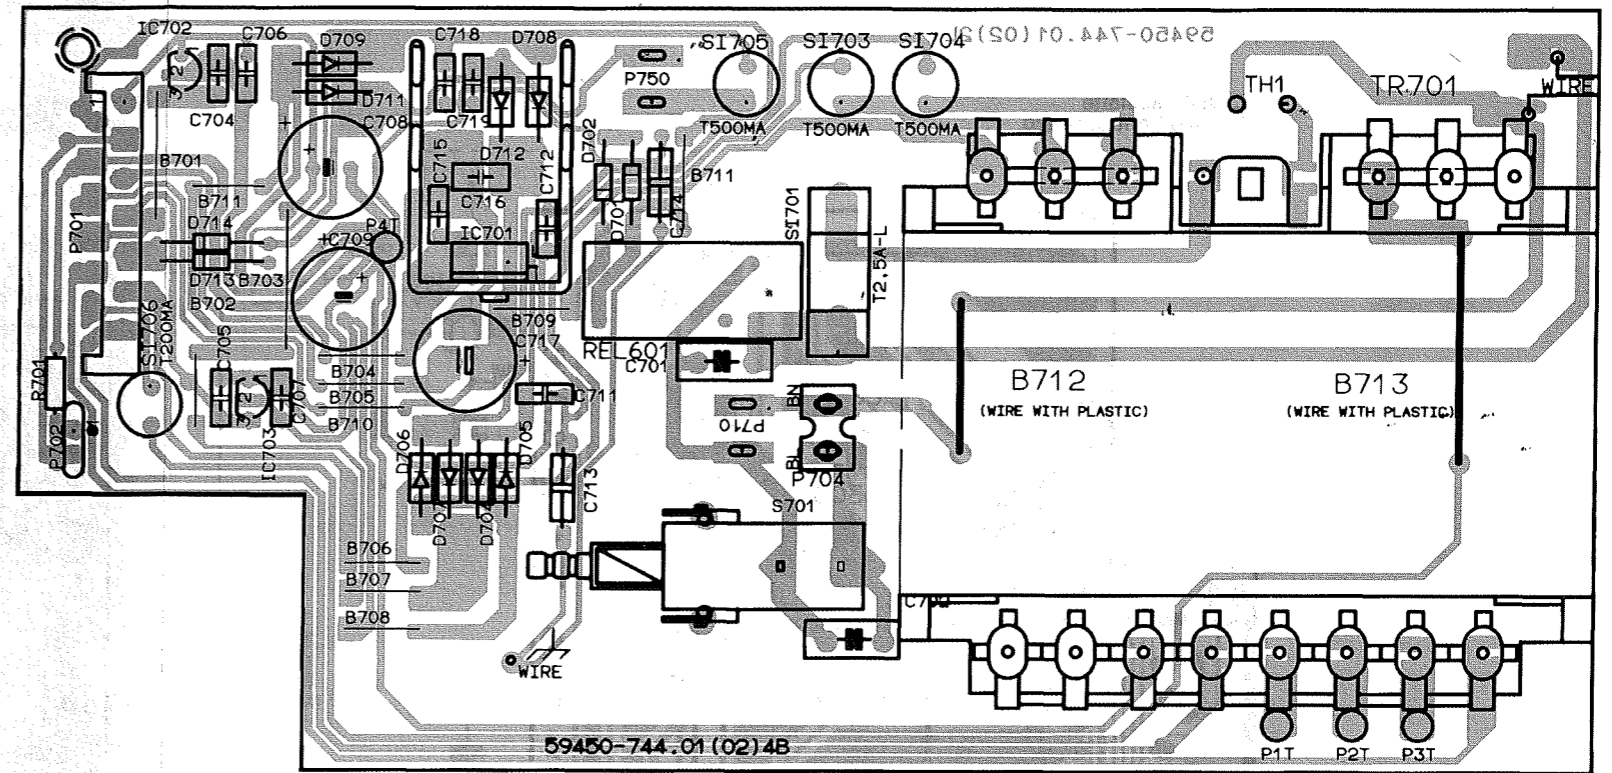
IC702
C706
D709
C718
D708
SI705
SI703
SI704
59450-744.01(02)3L
P750
TH1
TR701
WIRE
C704
D711
C708
C719
T500MA
T500MA
T500MA
B701
C715
D712
C712
D702
B711
D714
C716
SI701
P47
+C709
IC701
D713
B703
B702
T2,5A-L
C705
SI706
T200MA
B709
C717
REL601
C701
R701
B704
C711
B712
B713
(WIRE WITH PLASTIC)
(WIRE WITH PLASTIC)
B705
C707
IC703
B710
P710
BN
BL
P702
D706
D705
P704
C713
S701
B706
B707
B708
WIRE
P1T
P2T
P3T
59450-744.01(02)4B